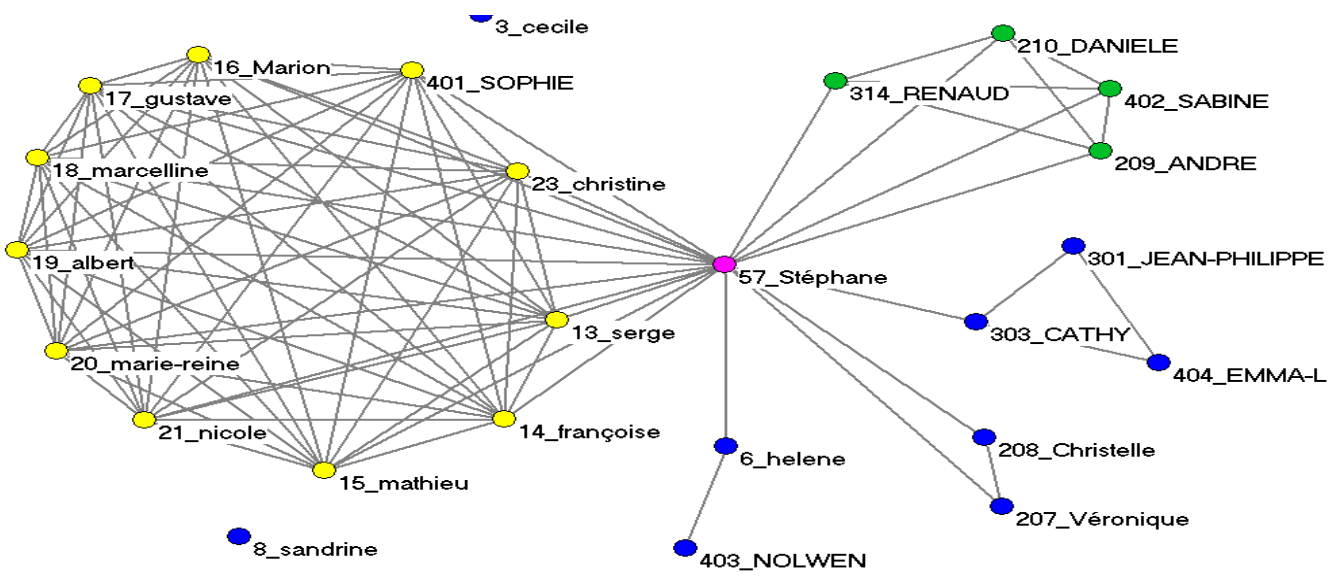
3_cecile
16_Marion
401_SOPHIE
17_gustave
18_marcelline
23_christine
19_albert
20_marie-reine
13_serge
21_nicole
14_françoise
15_mathieu
8_sandrine
210_DANIELE
314_RENAUD
402_SABINE
209_ANDRE
57_Stéphane
301_JEAN-PHILIPPE
303_CATHY
404_EMMA-L
6_helene
208_Christelle
207_Véronique
403_NOLWEN